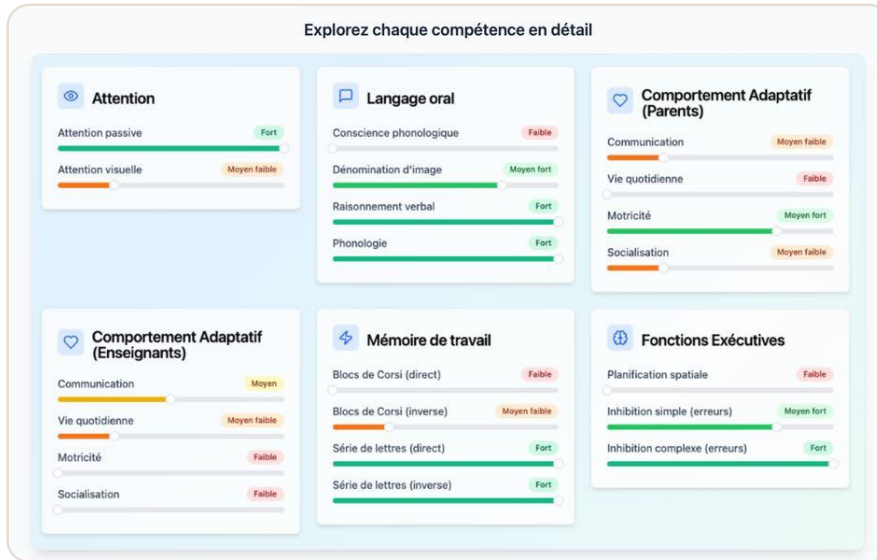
Explorez chaque compétence en détail

Attention

Attention passive Fort

Attention visuelle Moyen faible

Langage oral

Conscience phonologique Faible

Dénomination d'image Moyen fort

Raisonnement verbal Fort

Phonologie Fort

Comportement Adaptatif (Parents)

Communication Moyen faible

Vie quotidienne Faible

Motricité Moyen fort

Socialisation Moyen faible

Comportement Adaptatif (Enseignants)

Communication Moyen

Vie quotidienne Moyen faible

Motricité Faible

Socialisation Faible

Mémoire de travail

Blocs de Corsi (direct) Faible

Blocs de Corsi (inverse) Moyen faible

Série de lettres (direct) Fort

Série de lettres (inverse) Fort

Fonctions Exécutives

Planification spatiale Faible

Inhibition simple (erreurs) Moyen fort

Inhibition complexe (erreurs) Fort